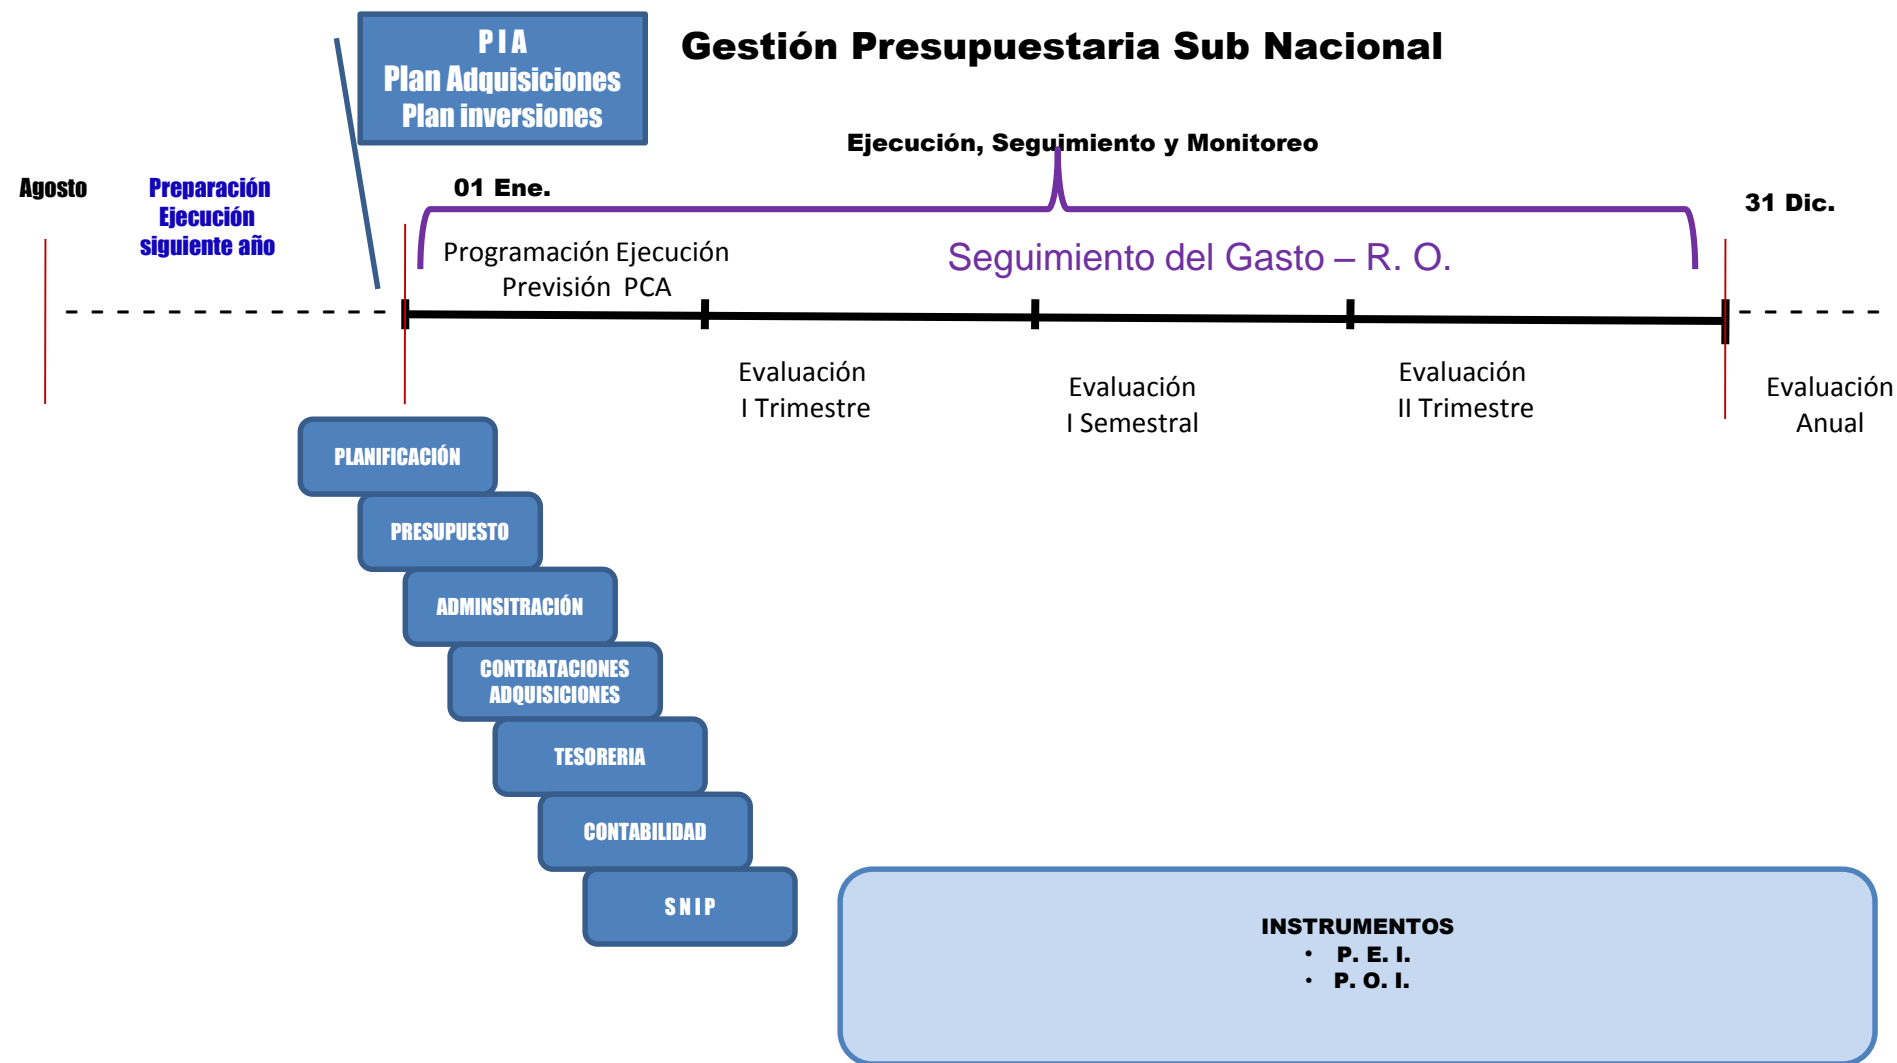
PIA
Plan Adquisiciones
Plan inversiones

Gestión Presupuestaria Sub Nacional

Ejecución, Seguimiento y Monitoreo

Agosto

Preparación
Ejecución
siguiente año

01 Ene.

31 Dic.

Programación Ejecución
Previsión PCA

Seguimiento del Gasto – R. O.

Evaluación
I Trimestre

Evaluación
I Semestral

Evaluación
II Trimestre

Evaluación
Anual

PLANIFICACIÓN

PRESUPUESTO

ADMINSITRACIÓN

CONTRATACIONES
ADQUISICIONES

TESORERIA

CONTABILIDAD

SNIP

INSTRUMENTOS
• P. E. I.
• P. O. I.